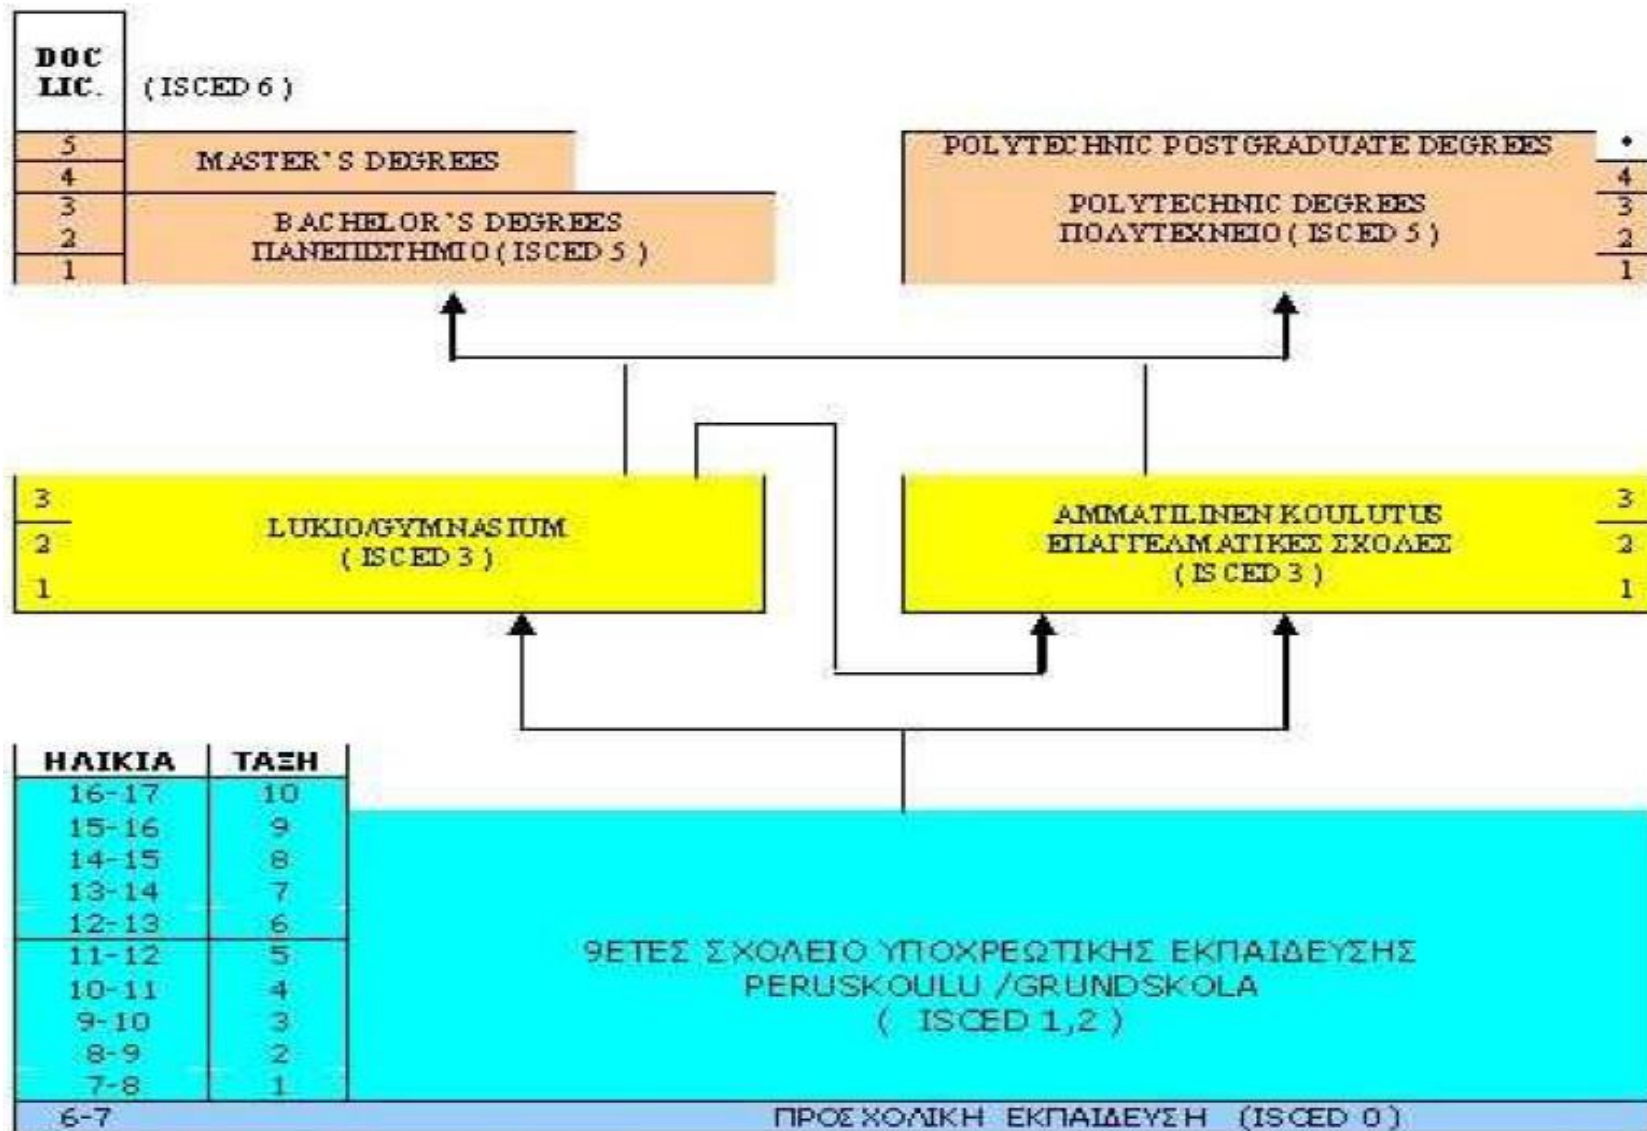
DOC LIC. (ISCED 6)

5
4
MASTER'S DEGREES

3
2
1
BACHELOR'S DEGREES
ΠΑΝΕΠΙΣΤΗΜΙΟ (ISCED 5)

POLYTECHNIC POSTGRADUATE DEGREES •

POLYTECHNIC DEGREES
ΠΟΛΥΤΕΧΝΕΙΟ (ISCED 5)
4
3
2
1

3
2
1
LUKIO/GYMNASIUM
(ISCED 3)

AMMATILINEN KOULUTUS
ΕΠΑΓΓΕΛΜΑΤΙΚΕΣ ΣΧΟΛΕΣ
(ISCED 3)
3
2
1

| ΗΛΙΚΙΑ | ΤΑΞΗ |
|---|---|
| 16-17 | 10 |
| 15-16 | 9 |
| 14-15 | 8 |
| 13-14 | 7 |
| 12-13 | 6 |
| 11-12 | 5 |
| 10-11 | 4 |
| 9-10 | 3 |
| 8-9 | 2 |
| 7-8 | 1 |

9ΕΤΕΣ ΣΧΟΛΕΙΟ ΥΠΟΧΡΕΩΤΙΚΗΣ ΕΚΠΑΙΔΕΥΣΗΣ
PERUSKOULU /GRUNDSKOLA
( ISCED 1,2 )

6-7 ΠΡΟΣΧΟΛΙΚΗ ΕΚΠΑΙΔΕΥΣΗ (ISCED 0)